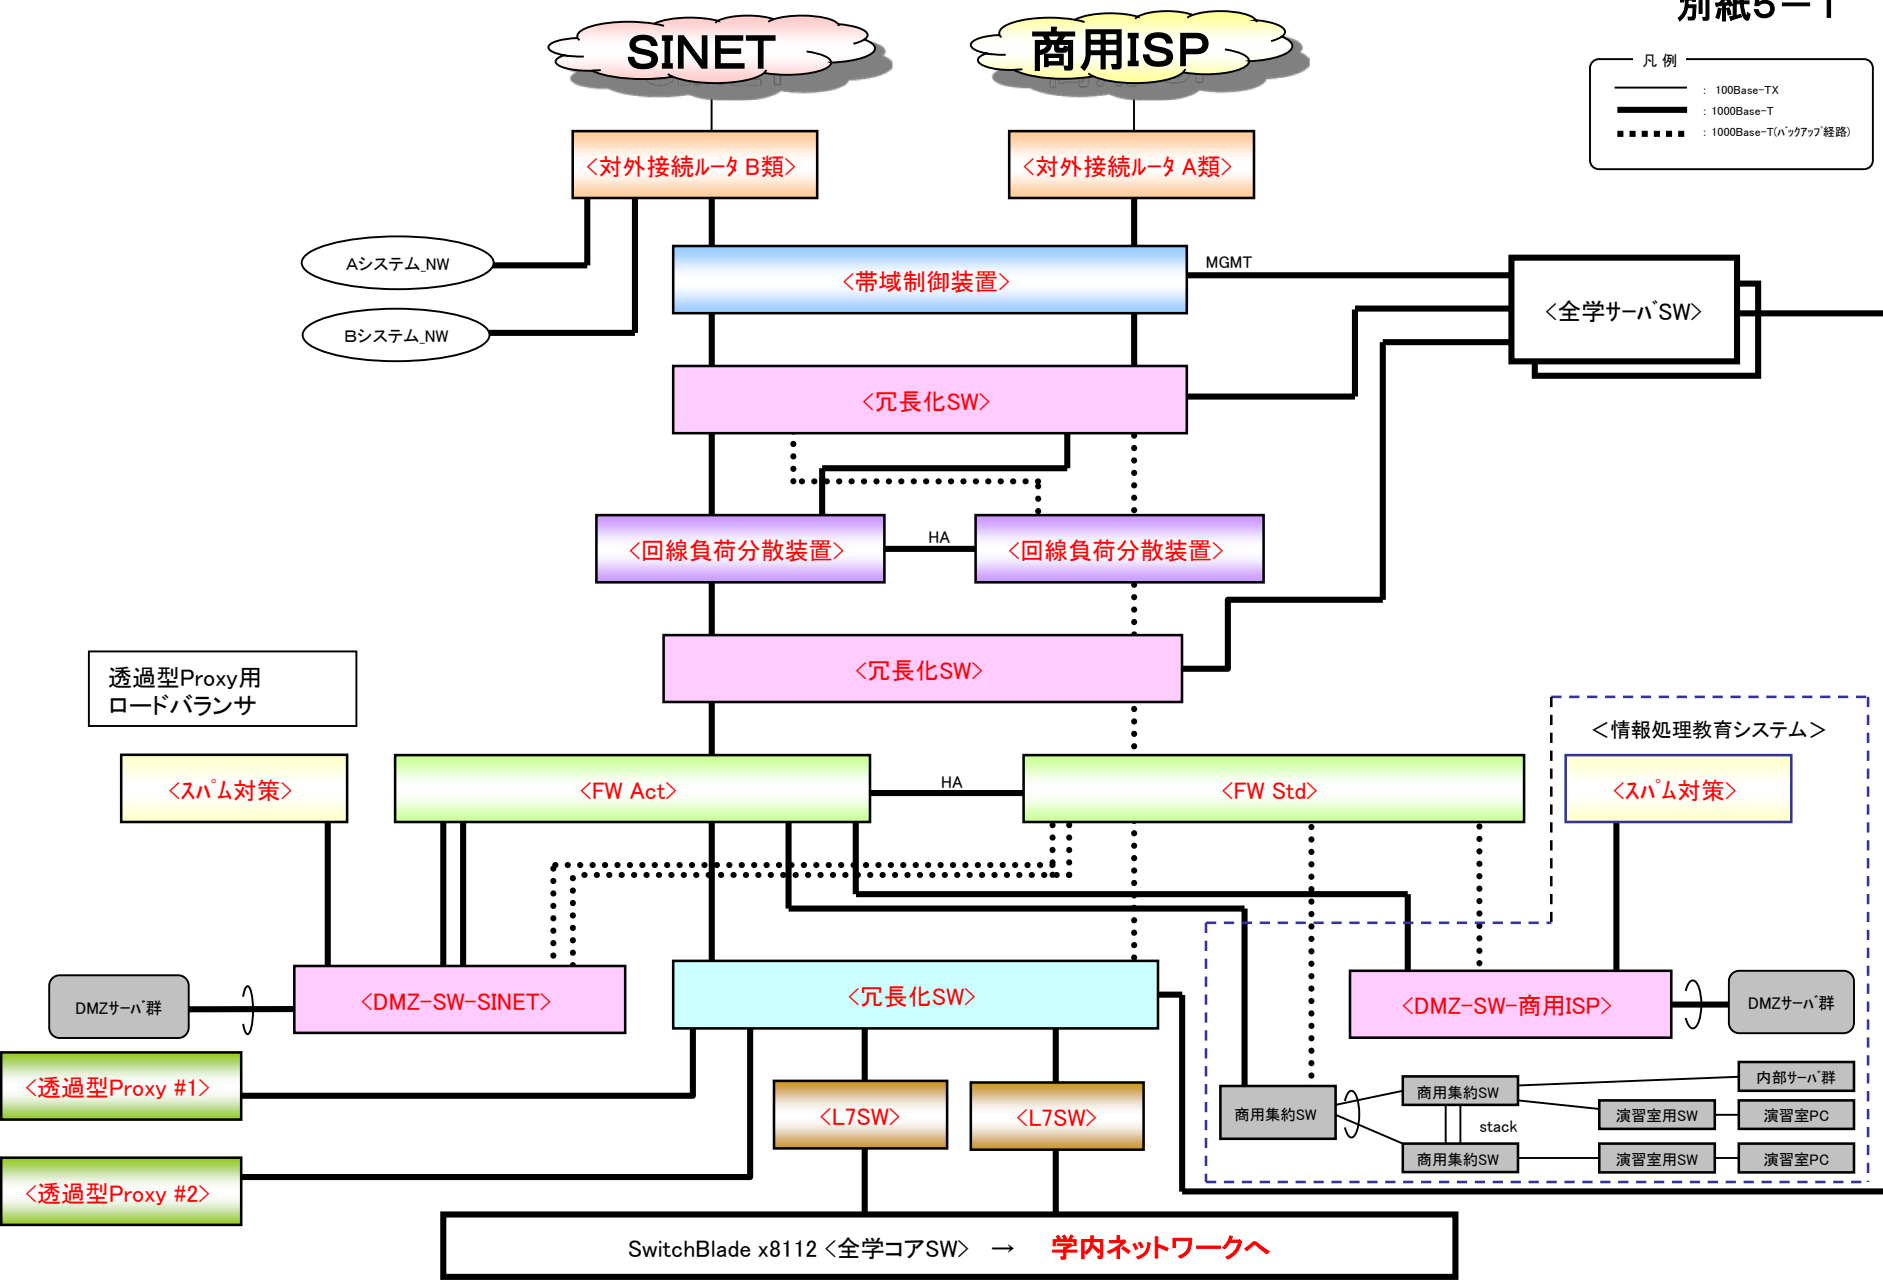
別紙5－1

凡 例
: 100Base-TX
: 1000Base-T
: 1000Base-T(ﾊﾞｯｸｱｯﾌﾟ経路)

SINET
商用ISP

<対外接続ﾙｰﾀ B類>
<対外接続ﾙｰﾀ A類>

Aシステム_NW
Bシステム_NW

<帯域制御装置>
MGMT
<全学サーバSW>

<冗長化SW>

<回線負荷分散装置>
HA
<回線負荷分散装置>

<冗長化SW>

透過型Proxy用
ロードバランサ

<情報処理教育システム>

<ｽﾊﾟﾑ対策>
<FW Act>
HA
<FW Std>
<ｽﾊﾟﾑ対策>

DMZｻｰﾊﾞ群
<DMZ-SW-SINET>
<冗長化SW>
<DMZ-SW-商用ISP>
DMZｻｰﾊﾞ群

<透過型Proxy #1>
<L7SW>
<L7SW>
商用集約SW
商用集約SW
内部ｻｰﾊﾞ群
演習室用SW
演習室PC
stack
商用集約SW
演習室用SW
演習室PC
<透過型Proxy #2>

SwitchBlade x8112 <全学コアSW> → 学内ネットワークへ